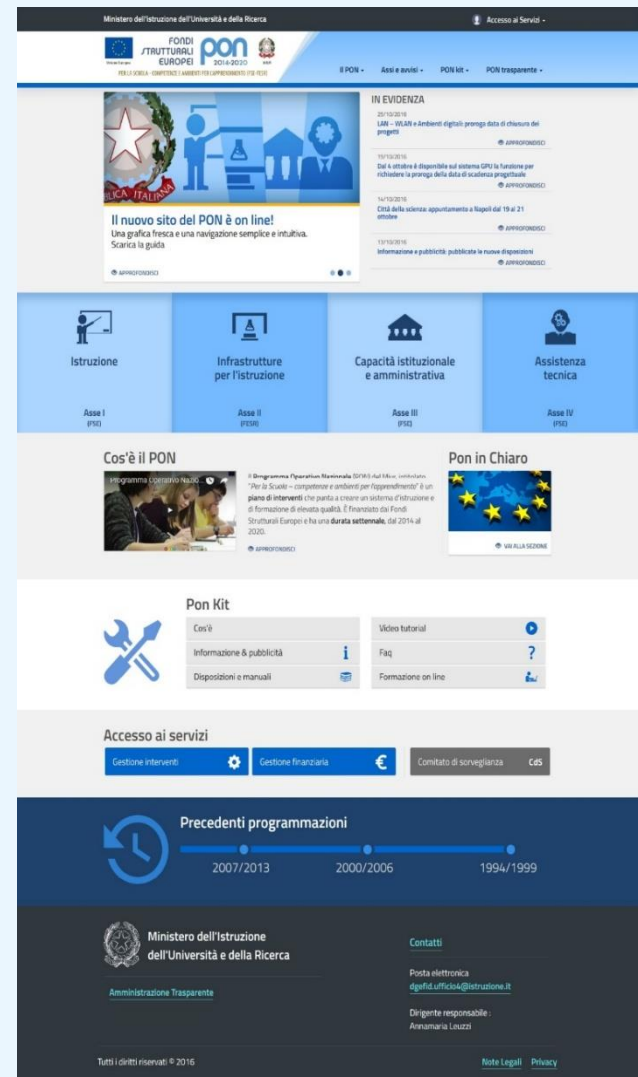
Ministero dell'Istruzione dell'Università e della Ricerca

Accesso ai Servizi -

FONDI STRUTTURALI EUROPEI PON 2014-2020

PER LA SCUOLA - COMPETENZE E AMBIENTI PER L'APPRENDIMENTO (FSE-FESR)

Il PON - Assi e avvisi - PON kit - PON trasparente -

Il nuovo sito del PON è on line!
Una grafica fresca e una navigazione semplice e intuitiva. Scarica la guida

APPROFONDISCI

IN EVIDENZA

25/10/2016
LAN – WLAN e Ambienti digitali: proroga data di chiusura dei progetti
APPROFONDISCI

19/10/2016
Dal 6 ottobre è disponibile sul sistema GPU la funzione per richiedere la proroga della data di scadenza progettuale
APPROFONDISCI

14/10/2016
Città della scienza: appuntamento a Napoli dal 19 al 21 ottobre
APPROFONDISCI

13/10/2016
Informazione e pubblicità: pubblicate le nuove disposizioni
APPROFONDISCI

Istruzione
Asse I
(FSE)

Infrastrutture per l'istruzione
Asse II
(FESR)

Capacità istituzionale e amministrativa
Asse III
(FSE)

Assistenza tecnica
Asse IV
(FSE)

Cos'è il PON

Programma Operativo Nazio...

Il Programma Operativo Nazionale (PON) del Miur, intitolato "Per la Scuola – competenze e ambienti per l'apprendimento" è un piano di interventi che punta a creare un sistema d'istruzione e di formazione di elevata qualità. È finanziato dai Fondi Strutturali Europei e ha una durata settennale, dal 2014 al 2020.

APPROFONDISCI

Pon in Chiaro

VAI ALLA SEZIONE

Pon Kit

Cos'è
Informazione & pubblicità
Disposizioni e manuali
Video tutorial
Faq
Formazione on line

Accesso ai servizi

Gestione interventi
Gestione finanziaria
Comitato di sorveglianza CdS

Precedenti programmazioni

2007/2013 2000/2006 1994/1999

Ministero dell'Istruzione dell'Università e della Ricerca

Amministrazione Trasparente

Contatti

Posta elettronica
dgefid.ufficio4@istruzione.it

Dirigente responsabile :
Annamaria Leuzzi

Tutti i diritti riservati © 2016

Note Legali Privacy